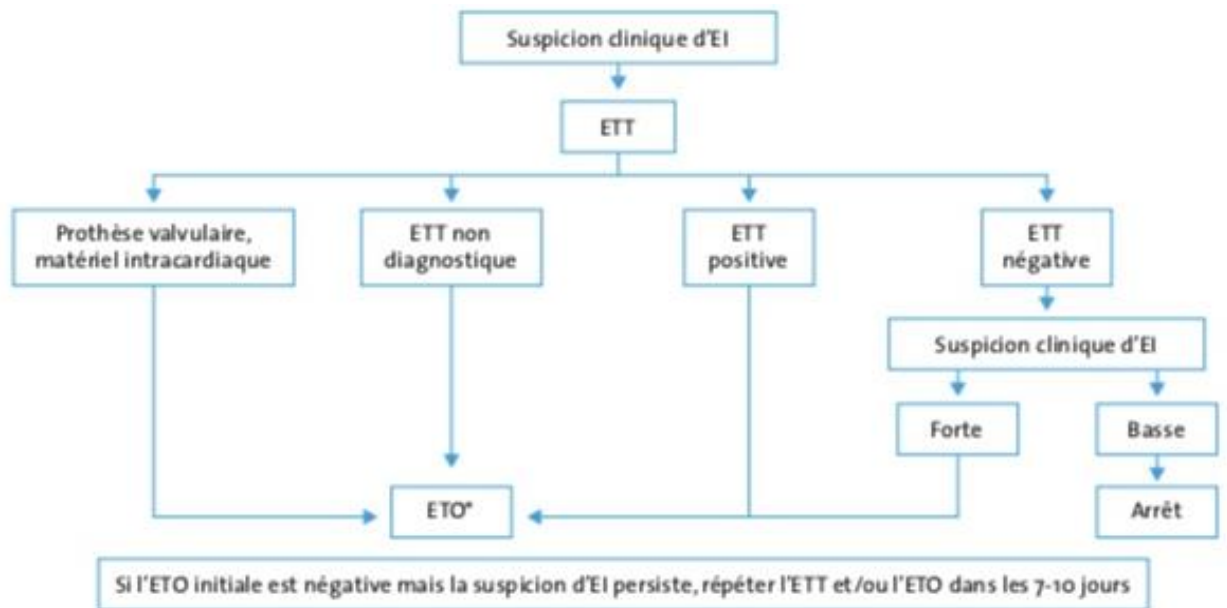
Suspicion clinique d'EI

ETT

Prothèse valvulaire, matériel intracardiaque

ETT non diagnostique

ETT positive

ETT négative

Suspicion clinique d'EI

Forte

Basse

Arrêt

ETO*

Si l'ETO initiale est négative mais la suspicion d'EI persiste, répéter l'ETT et/ou l'ETO dans les 7-10 jours